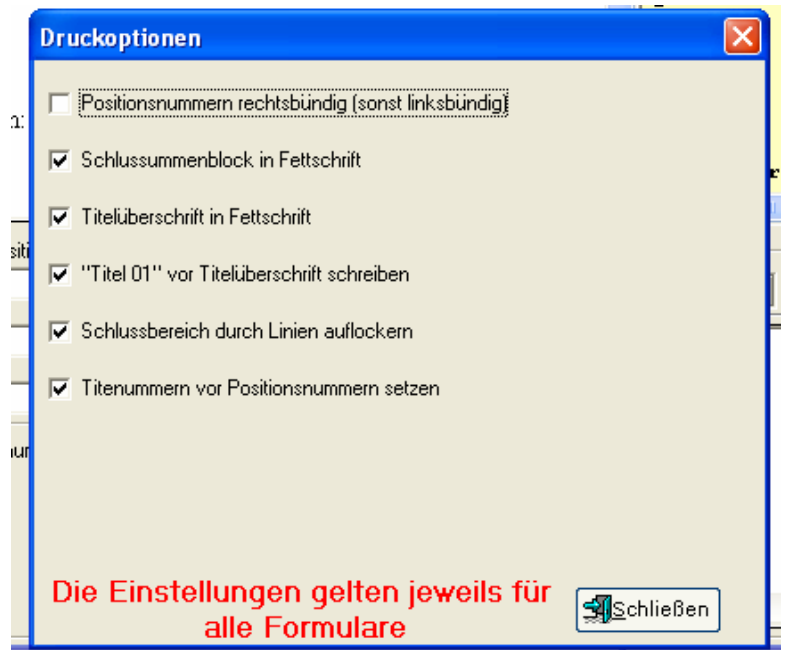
Druckoptionen

Positionsnummern rechtsbündig (sonst linksbündig)

Schlussummenblock in Fettschrift

Titelüberschrift in Fettschrift

"Titel 01" vor Titelüberschrift schreiben

Schlussbereich durch Linien auflockern

Titenummern vor Positionsnummern setzen

Die Einstellungen gelten jeweils für alle Formulare

Schließen